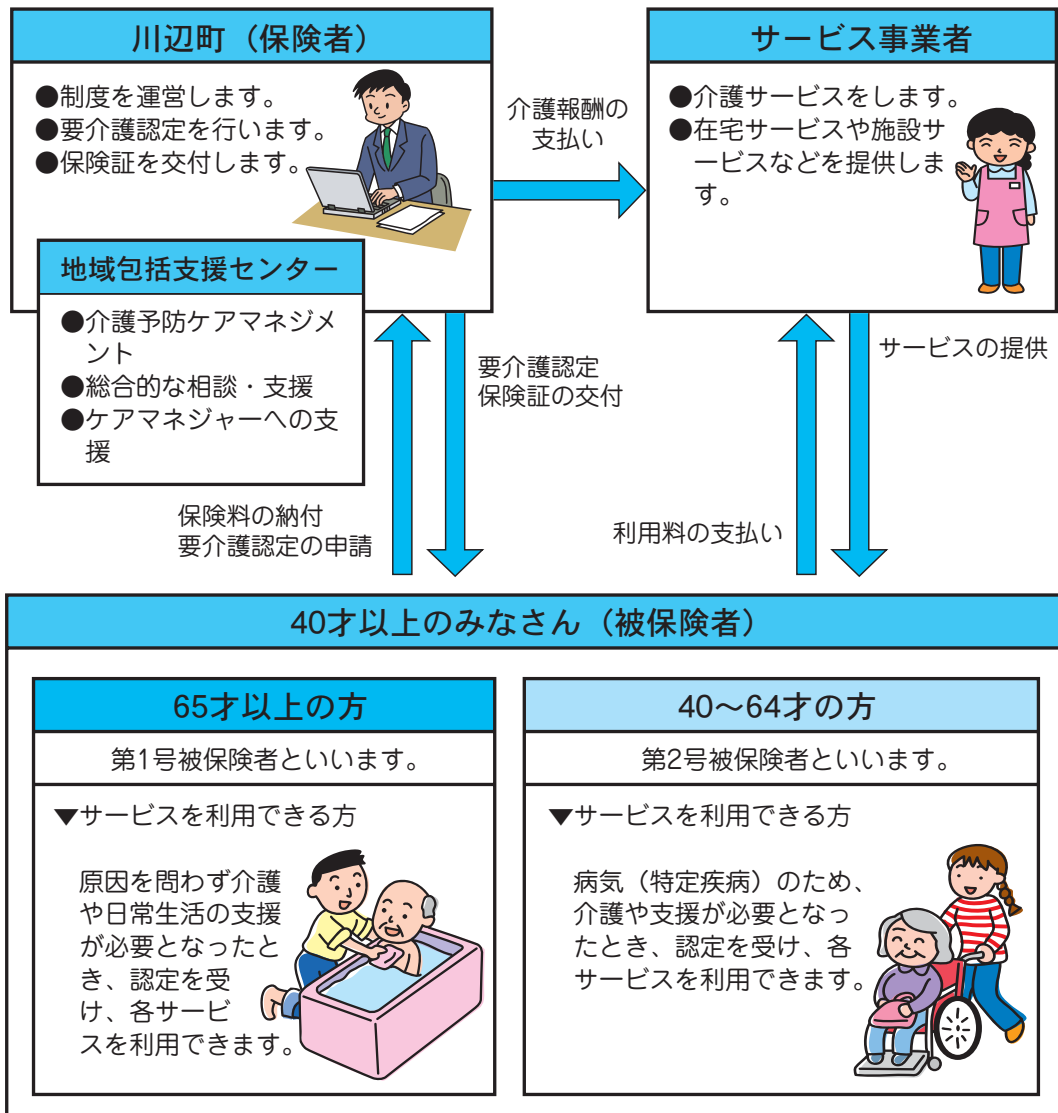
川辺町（保険者）

●制度を運営します。
●要介護認定を行います。
●保険証を交付します。

地域包括支援センター

●介護予防ケアマネジメント
●総合的な相談・支援
●ケアマネジャーへの支援

介護報酬の支払い

サービス事業者

●介護サービスをします。
●在宅サービスや施設サービスなどを提供します。

要介護認定
保険証の交付

保険料の納付
要介護認定の申請

サービスの提供

利用料の支払い

40才以上のみなさん（被保険者）

65才以上の方

第1号被保険者といいます。

▼サービスを利用できる方

原因を問わず介護や日常生活の支援が必要となったとき、認定を受け、各サービスを利用できます。

40～64才の方

第2号被保険者といいます。

▼サービスを利用できる方

病気（特定疾病）のため、介護や支援が必要となったとき、認定を受け、各サービスを利用できます。